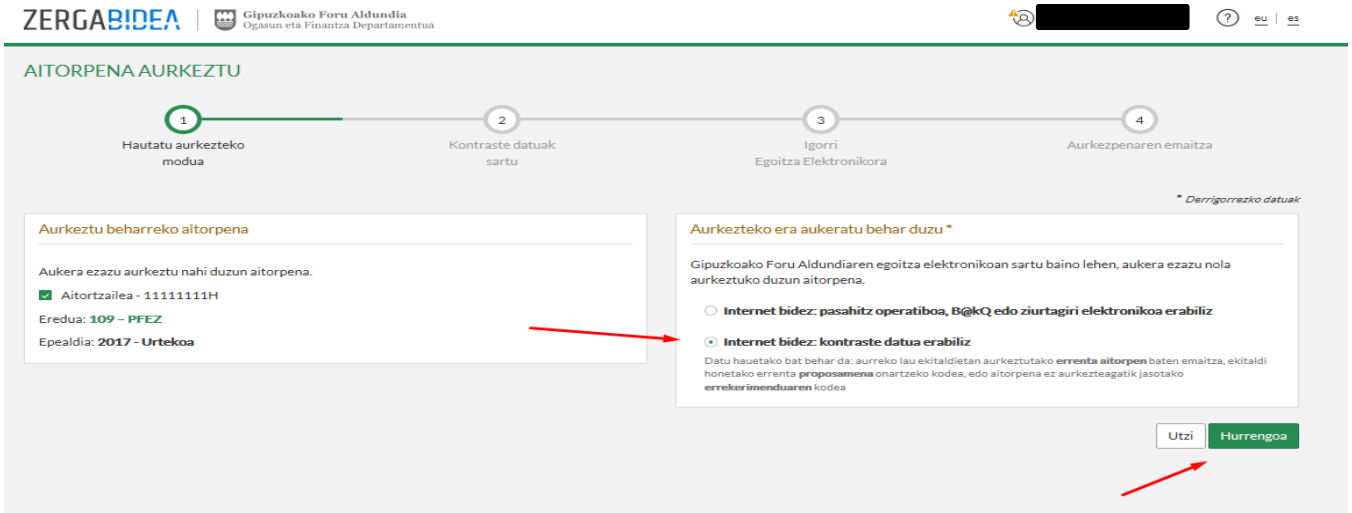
ZERGABIDEA | Gipuzkoako Foru Aldundia
Ogasun eta Finantza Departamentua

? eu | es

AITORPENA AURKEZTU

1
Hautatu aurkezteko modua

2
Kontraste datuak sartu

3
Igorri Egoitza Elektronikora

4
Aurkezpenaren emaitza

* Derrigorrezko datuak

Aurkeztu beharreko aitorpena

Aukera ezazu aurkeztu nahi duzun aitorpena.

Aitortzailea - 11111111H

Eredua: 109 – PFEZ

Epealdia: 2017 - Urtekoa

Aurkezteko era aukeratu behar duzu *

Gipuzkoako Foru Aldundiaren egoitza elektronikoan sartu baino lehen, aukera ezazu nola aurkeztuko duzun aitorpena.

Internet bidez: pasahitz operatiboa, B@kQ edo ziurtagiri elektronikoa erabiliz

Internet bidez: kontraste datua erabiliz

Datu hauetako bat behar da: aurreko lau ekitaldietan aurkeztutako errenta aitorpen baten emaitza, ekitaldi honetako errenta proposamena onartzeko kodea, edo aitorpena ez aurkezteagatik jasotako errekerimenduaren kodea

Utzi

Hurrengoa